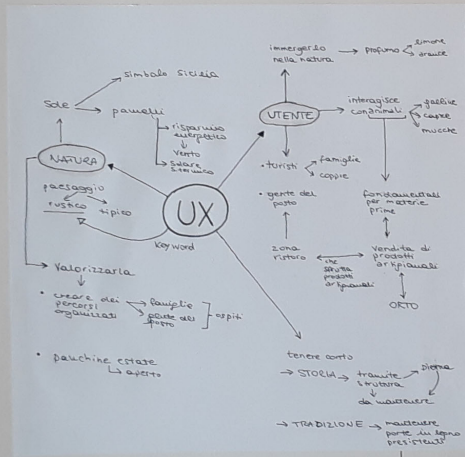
simbolo Sicilia

Sole

pannelli

risparmio energetico

Vento

Solare termico

NATURA

paesaggio

rustico

tipico

UX

key word

Valorizzarla

• creare dei percorsi organizzati

famiglie

gente del posto

ospiti

• panchine estate

all'aperto

immergersi nella natura

profumo

limone

arance

UTENTE

interagisce con animali

galline

capre

mucche

• turisti

famiglie

coppie

• gente del posto

fondamentali per materie prime

zona ristoro

che sfrutta prodotti artigianali

Vendita di prodotti artigianali

ORTO

tenere conto

→ STORIA

tramite struttura

pietre

da mantenere

→ TRADIZIONE

mantenere porte in legno preesistenti